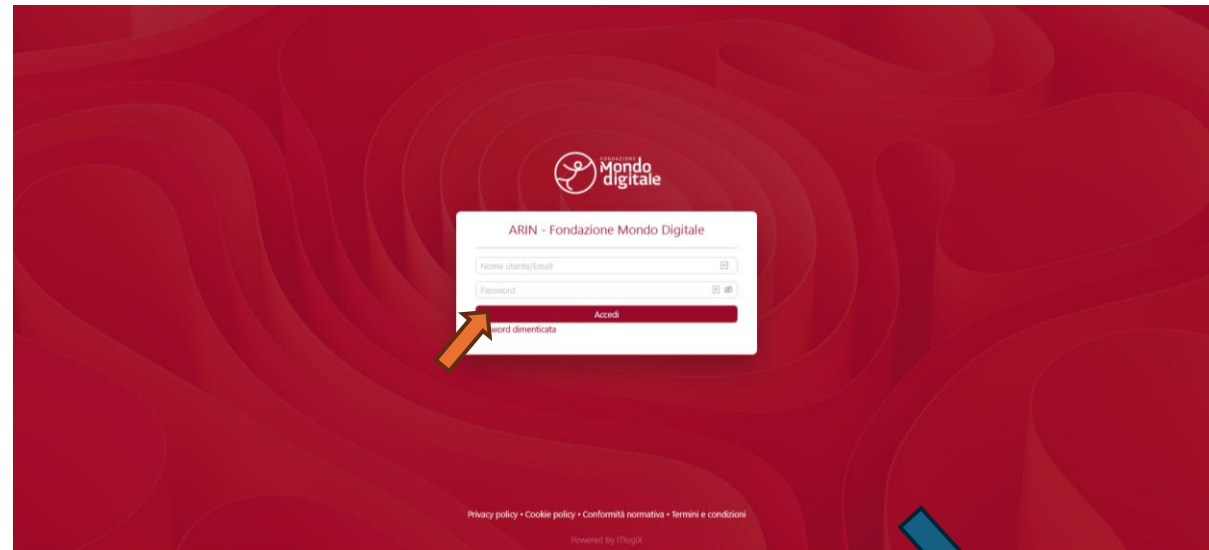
FONDAZIONE Mondo digitale

ARIN - Fondazione Mondo Digitale

Nome utente/Email

Password

Accedi

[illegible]word dimenticata

Privacy policy • Cookie policy • Conformità normativa • Termini e condizioni

Powered by ITlogiX